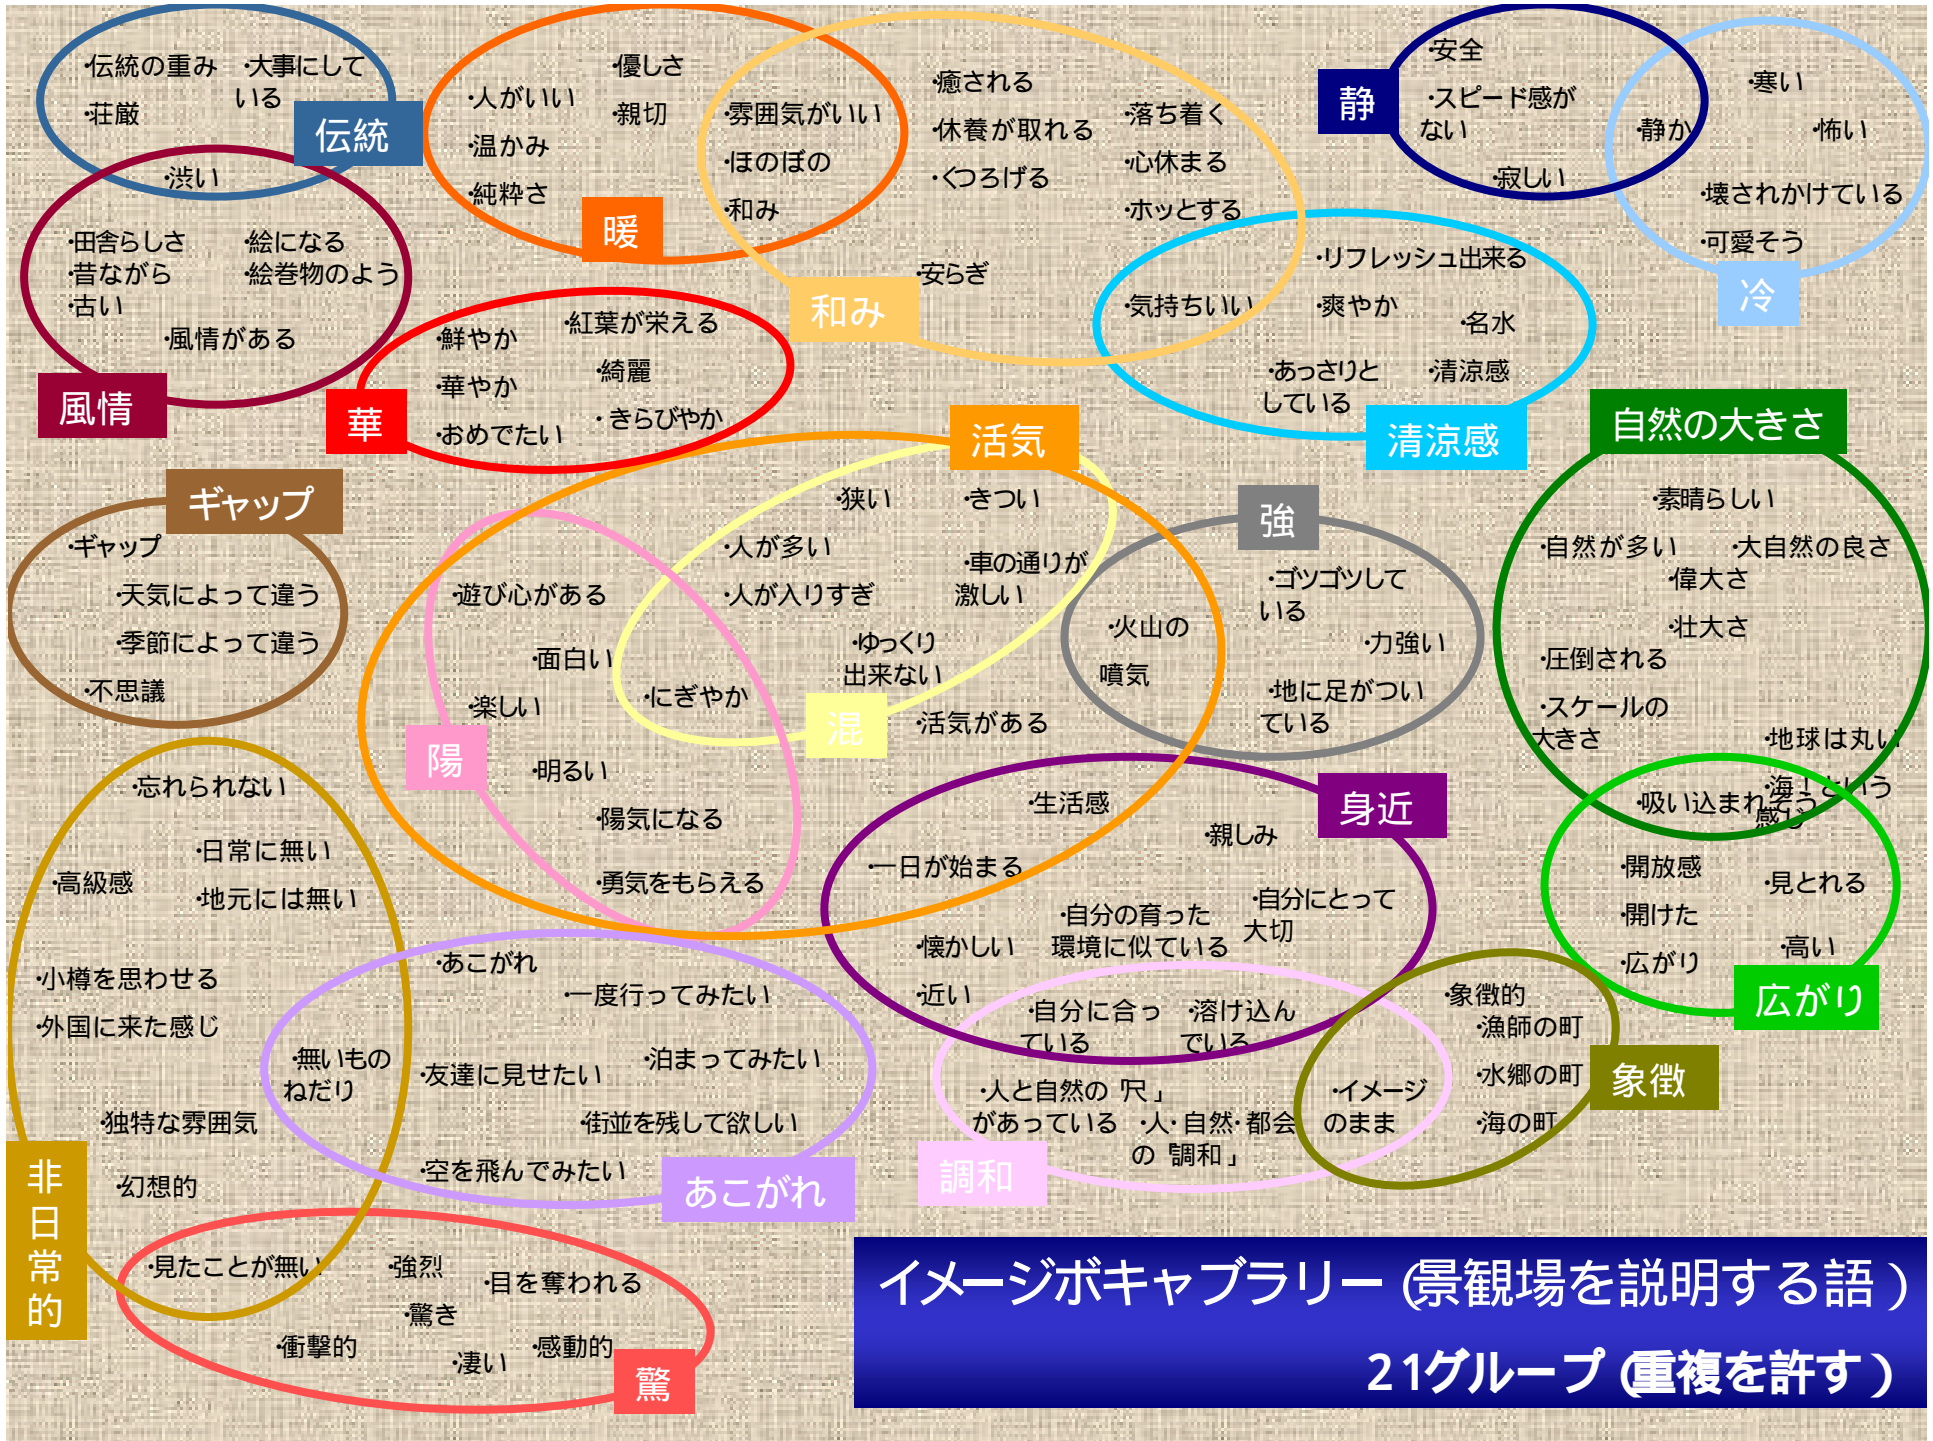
・伝統の重み ・大事にしている
・荘厳
伝統
・渋い

・優しさ
・人がいい
・親切
・温かみ
・純粋さ
暖

・雰囲気がいい
・ほのぼの
・和み
・癒される
・休養が取れる
・くつろげる
・落ち着く
・心休まる
・ホッとする
・安らぎ
和み

静
・安全
・スピード感がない
・寂しい
・静か
・寒い
・怖い
・壊されかけている
・可愛そう
冷

・田舎らしさ
・昔ながら
・古い
・絵になる
・絵巻物のよう
・風情がある
風情

・鮮やか
・華やか
・おめでたい
・紅葉が栄える
・綺麗
・きらびやか
華

・リフレッシュ出来る
・気持ちいい
・爽やか
・名水
・あっさりとしている
・清涼感
清涼感

活気
・狭い
・きつい
・人が多い
・人が入りすぎ
・車の通りが激しい
・ゆっくり出来ない
・にぎやか
混
・活気がある

ギャップ
・ギャップ
・天気によって違う
・季節によって違う
・不思議

・遊び心がある
・面白い
・楽しい
・明るい
・陽気になる
・勇気をもらえる
陽

強
・火山の噴気
・ゴツゴツしている
・力強い
・地に足がついている

自然の大きさ
・素晴らしい
・自然が多い
・大自然の良さ
・偉大さ
・壮大さ
・圧倒される
・スケールの大きさ
・地球は丸い
・吸い込まれそう
・海という感じ

・開放感
・開けた
・広がり
・見とれる
・高い
広がり

・忘れられない
・日常に無い
・高級感
・地元には無い
・小樽を思わせる
・外国に来た感じ
・独特な雰囲気
・幻想的
非日常的

・生活感
・親しみ
・一日が始まる
・自分の育った環境に似ている
・自分にとって大切
・懐かしい
・近い
身近

・あこがれ
・一度行ってみたい
・無いものねだり
・友達に見せたい
・泊まってみたい
・街並を残して欲しい
・空を飛んでみたい
あこがれ

・自分に合っている
・溶け込んでいる
・人と自然の「只」があっている
・人・自然・都会の「調和」
調和

・イメージのまま
・象徴的
・漁師の町
・水郷の町
・海の町
象徴

・見たことが無い
・強烈
・目を奪われる
・驚き
・衝撃的
・凄い
・感動的
驚

イメージボキャブラリー（景観場を説明する語）
21グループ（重複を許す）